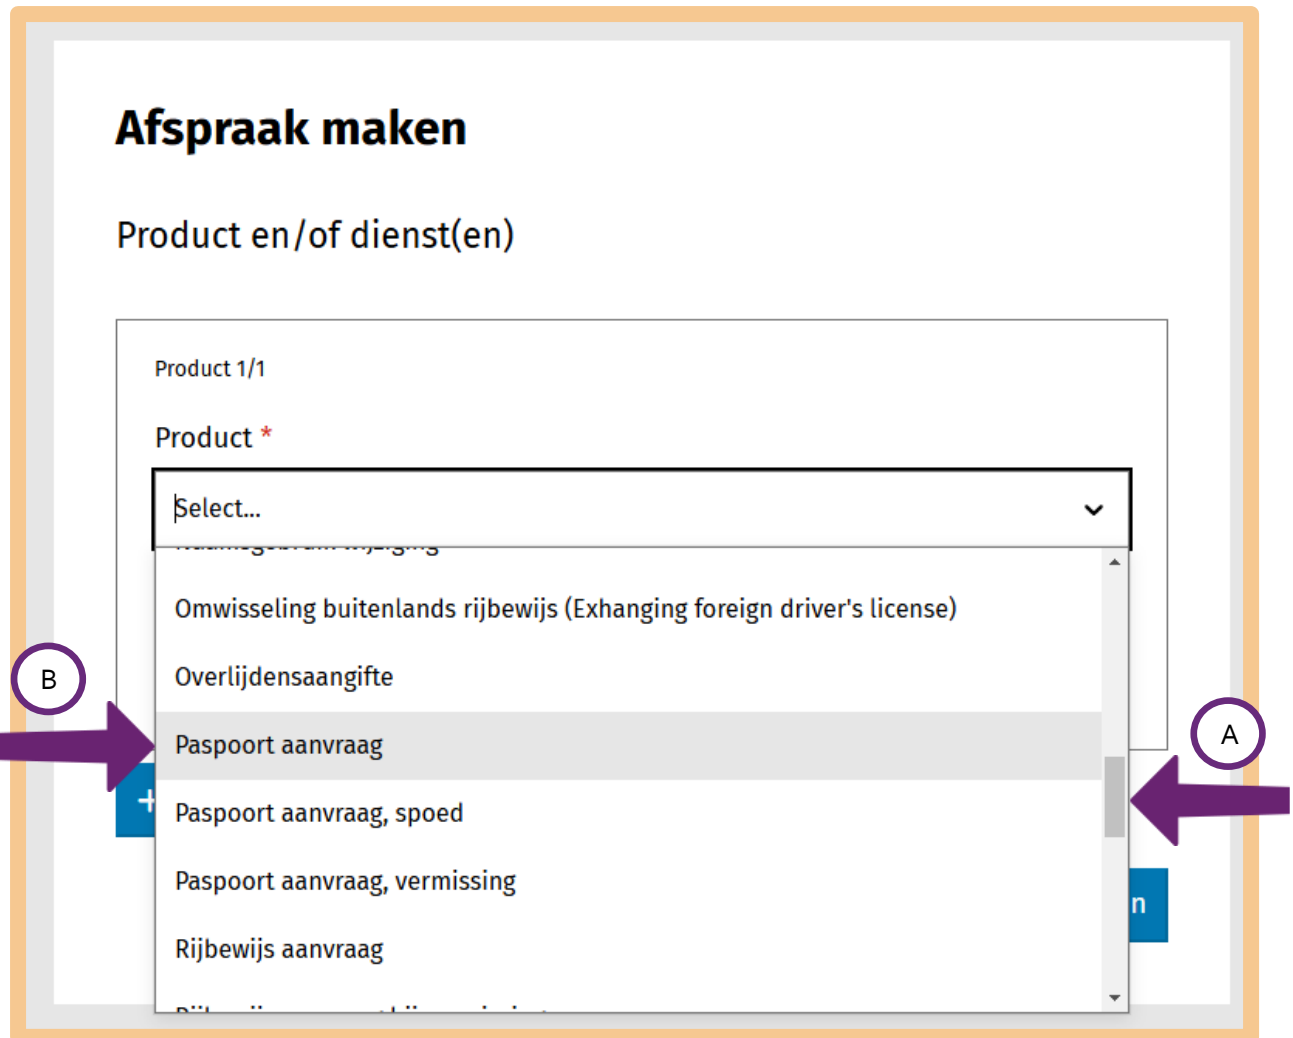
Afspraak maken

Product en/of dienst(en)

Product 1/1

Product *

Select...

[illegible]

Omwisseling buitenlands rijbewijs (Exhanging foreign driver's license)

Overlijdensaangifte

Paspoort aanvraag

Paspoort aanvraag, spoed

Paspoort aanvraag, vermissing

Rijbewijs aanvraag

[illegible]

B

A

+

n